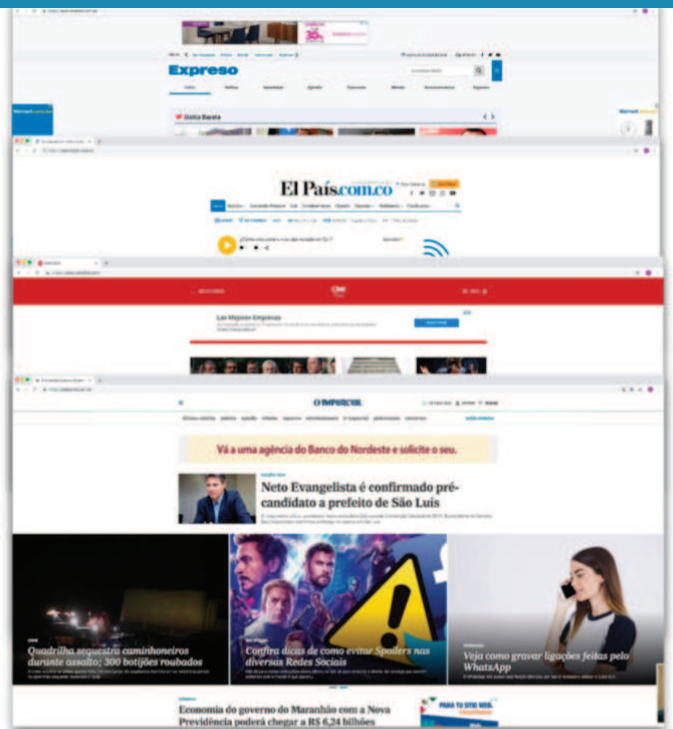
Expreso

Dolce Basta

El País.com.co

Las Mejores Empresas

O IMPARCIAL

Vá a uma agência do Banco do Nordeste e solicite o seu.

Neto Evangelista é confirmado pré-candidato a prefeito de São Luís

Quadrilha sequestra caminhoneiros durante assalto; 300 botijões roubados

Confira dicas de como evitar Spoilers nas diversas Redes Sociais

Veja como gravar ligações feitas pelo WhatsApp

Economia do governo do Maranhão com a Nova Previdência poderá chegar a R$ 6,24 bilhões